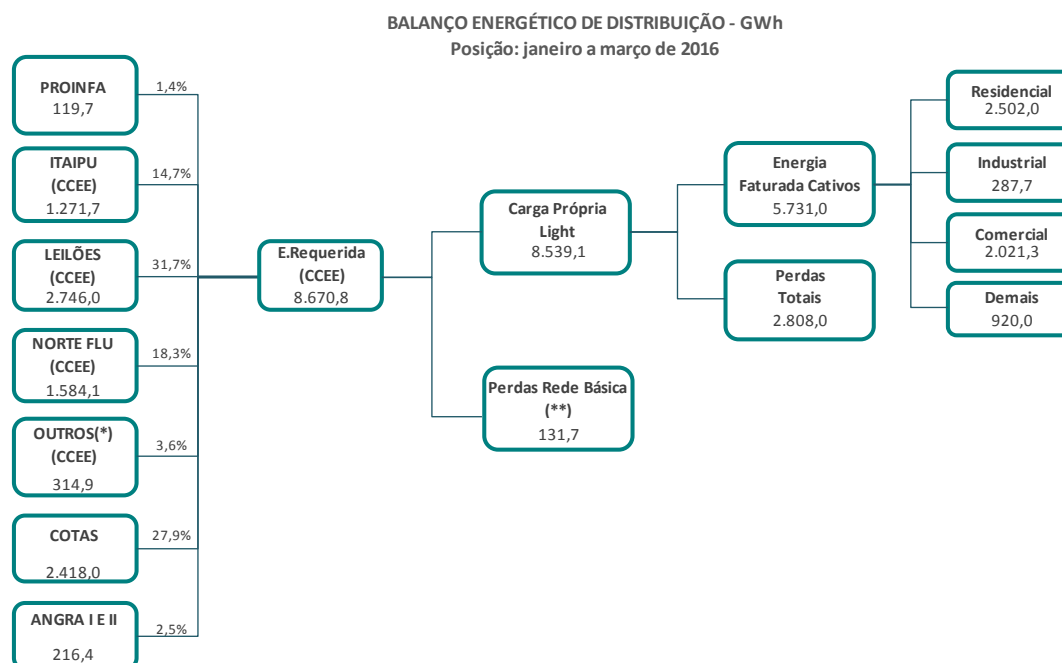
BALANÇO ENERGÉTICO DE DISTRIBUIÇÃO - GWh
Posição: janeiro a março de 2016

PROINFA
119,7

1,4%

ITAIPU
(CCEE)
1.271,7

14,7%

LEILÕES
(CCEE)
2.746,0

31,7%

NORTE FLU
(CCEE)
1.584,1

18,3%

OUTROS(*)
(CCEE)
314,9

3,6%

COTAS
2.418,0

27,9%

ANGRA I E II
216,4

2,5%

E.Requerida
(CCEE)
8.670,8

Carga Própria
Light
8.539,1

Perdas Rede Básica
(**)
131,7

Energia
Faturada Cativos
5.731,0

Perdas
Totais
2.808,0

Residencial
2.502,0

Industrial
287,7

Comercial
2.021,3

Demais
920,0